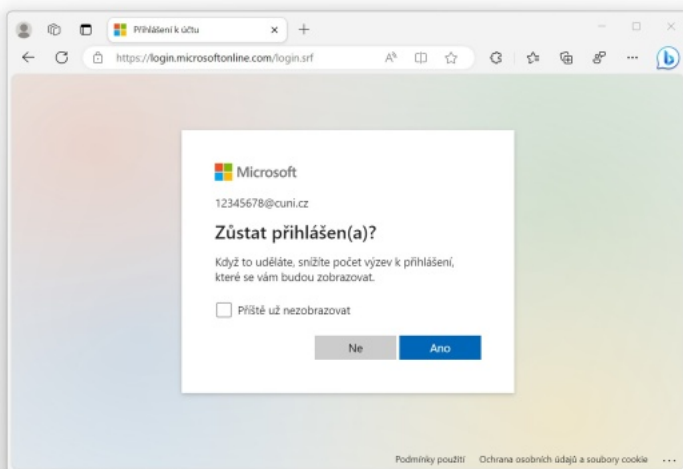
Přihlášení k účtu
https://login.microsoftonline.com/login.srf

Microsoft
12345678@cuni.cz
Zůstat přihlášen(a)?
Když to uděláte, snížíte počet výzev k přihlášení, které se vám budou zobrazovat.
Příště už nezobrazovat
Ne
Ano

Podmínky použití
Ochrana osobních údajů a soubory cookie
...